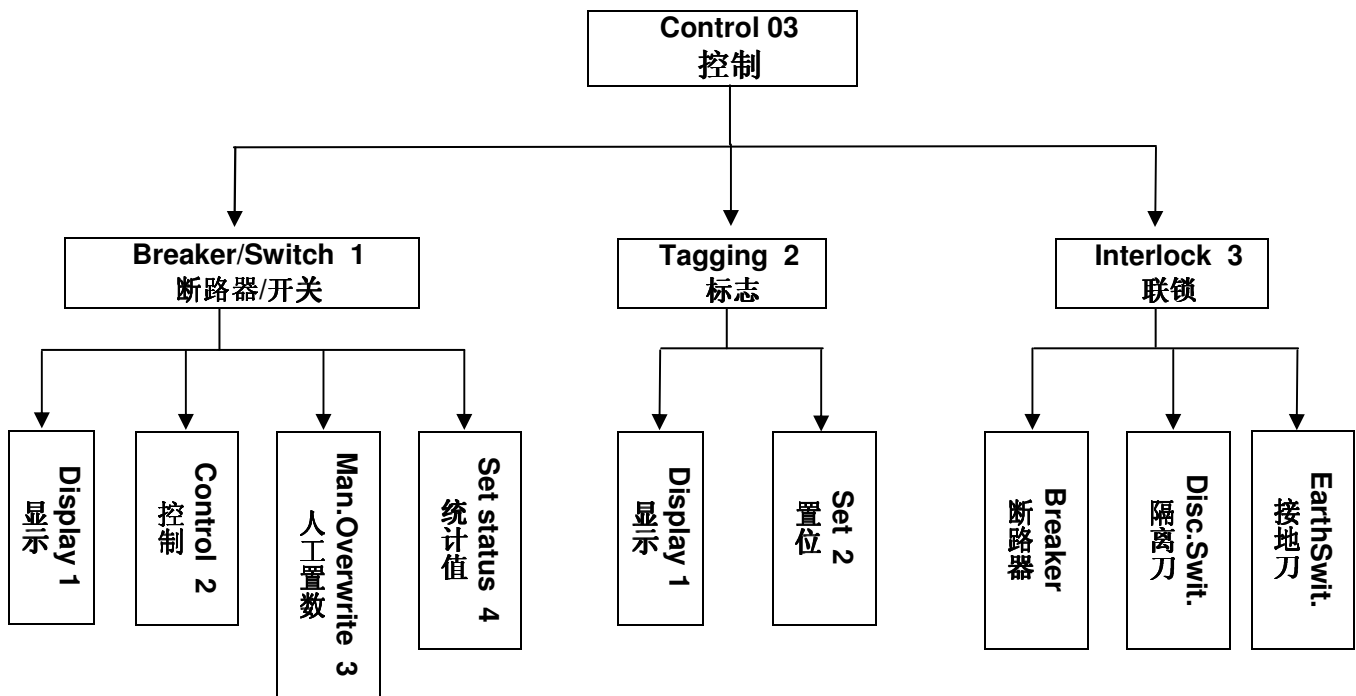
Control 03
控制

Breaker/Switch 1
断路器/开关

Tagging 2
标志

Interlock 3
联锁

Display 1
显示

Control 2
控制

Man.Overwrite 3
人工置数

Set status 4
统计值

Display 1
显示

Set 2
置位

Breaker
断路器

Disc.Swit.
隔离刀

EarthSwit.
接地刀